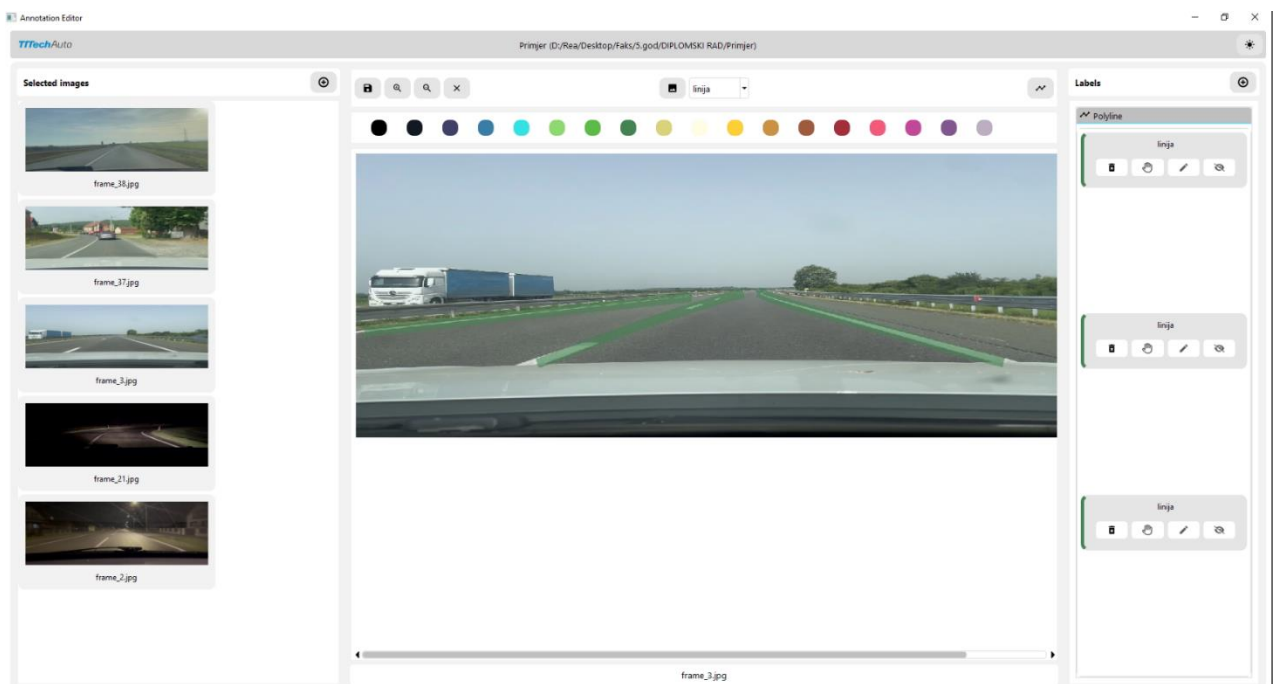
Annotation Editor

TTTechAuto

Primjer (D:/Rea/Desktop/Faks/5.god/DIPLOMSKI RAD/Primjer)

Selected images

frame_38.jpg

frame_37.jpg

frame_3.jpg

frame_21.jpg

frame_2.jpg

linija

frame_3.jpg

Labels

Polyline

linija

linija

linija